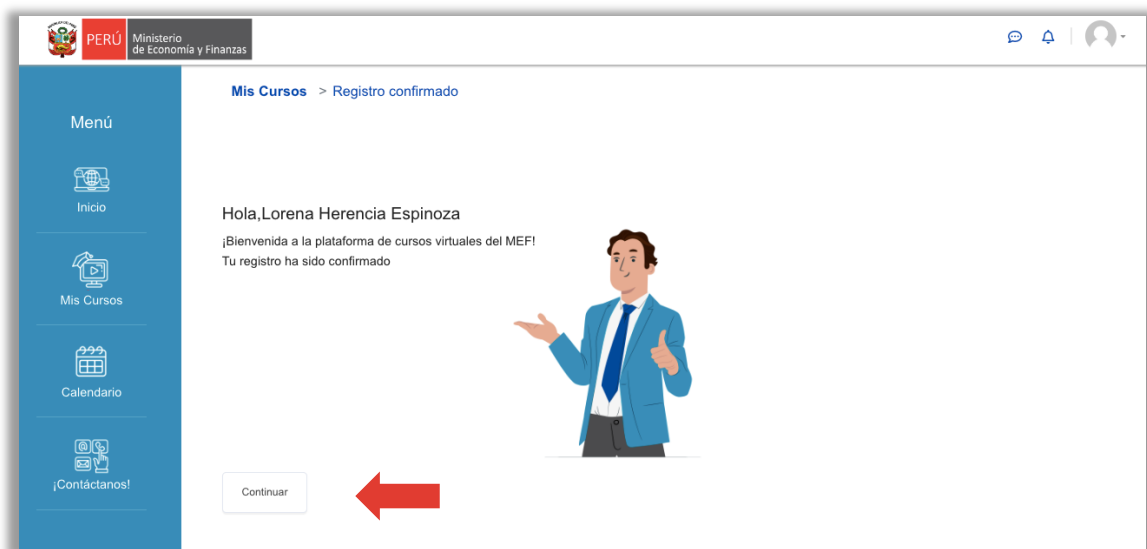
PERÚ Ministerio de Economía y Finanzas

Menú

Inicio

Mis Cursos

Calendario

¡Contáctanos!

Mis Cursos > Registro confirmado

Hola,Lorena Herencia Espinoza

¡Bienvenida a la plataforma de cursos virtuales del MEF!
Tu registro ha sido confirmado

Continuar